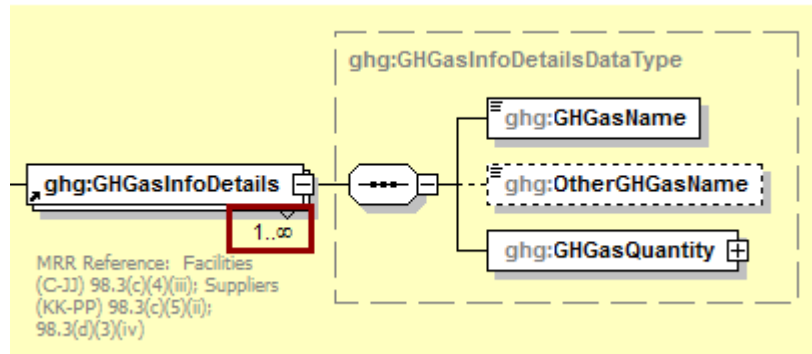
ghg:GHGasInfoDetailsDataType

ghg:GHGasInfoDetails

1..∞

MRR Reference: Facilities (C-JJ) 98.3(c)(4)(iii); Suppliers (KK-PP) 98.3(c)(5)(ii); 98.3(d)(3)(iv)

ghg:GHGasName

ghg:OtherGHGasName

ghg:GHGasQuantity